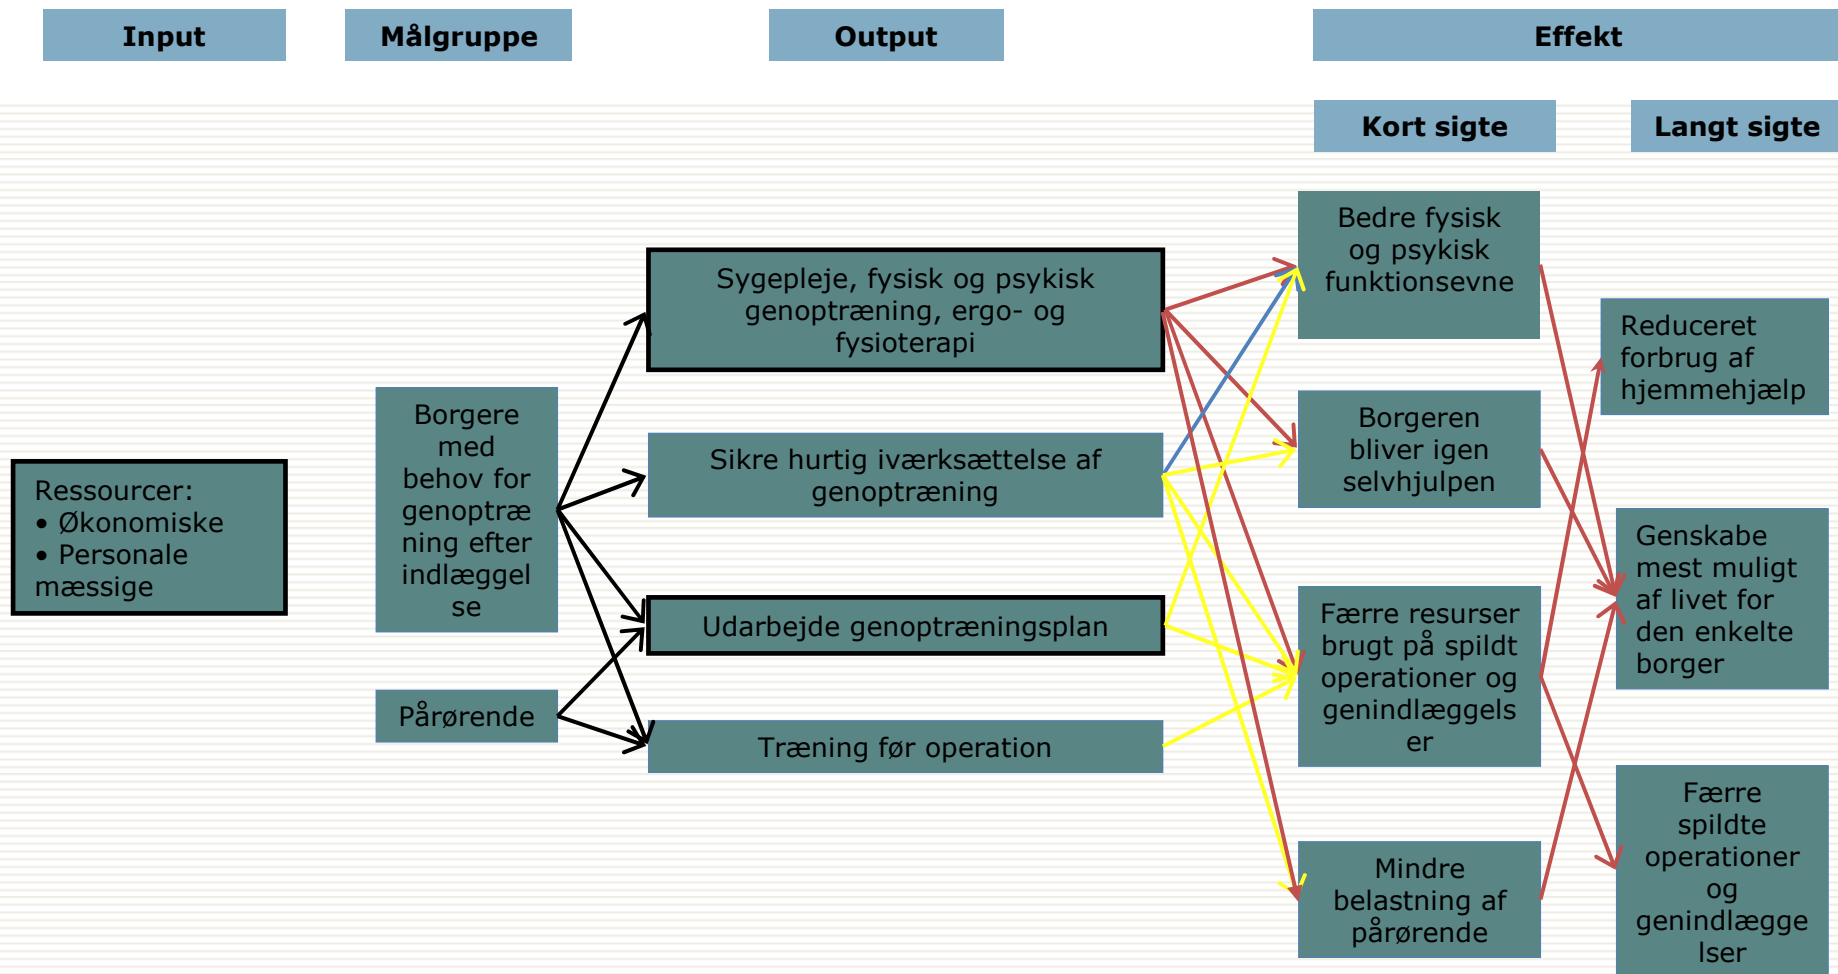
Input

Målgruppe

Output

Effekt

Kort sigte

Langt sigte

Ressourcer:
• Økonomiske
• Personale mæssige

Borgere med behov for genoptræ ning efter indlæggel se

Pårørende

Sygepleje, fysisk og psykisk genoptræning, ergo- og fysioterapi

Sikre hurtig iværksættelse af genoptræning

Udarbejde genoptræningsplan

Træning før operation

Bedre fysisk og psykisk funktionsevne

Borgeren bliver igen selvhjulpen

Færre resurser brugt på spildt operationer og genindlæggels er

Mindre belastning af pårørende

Reduceret forbrug af hjemmehjælp

Genskabe mest muligt af livet for den enkelte borger

Færre spildte operationer og genindlægge lser